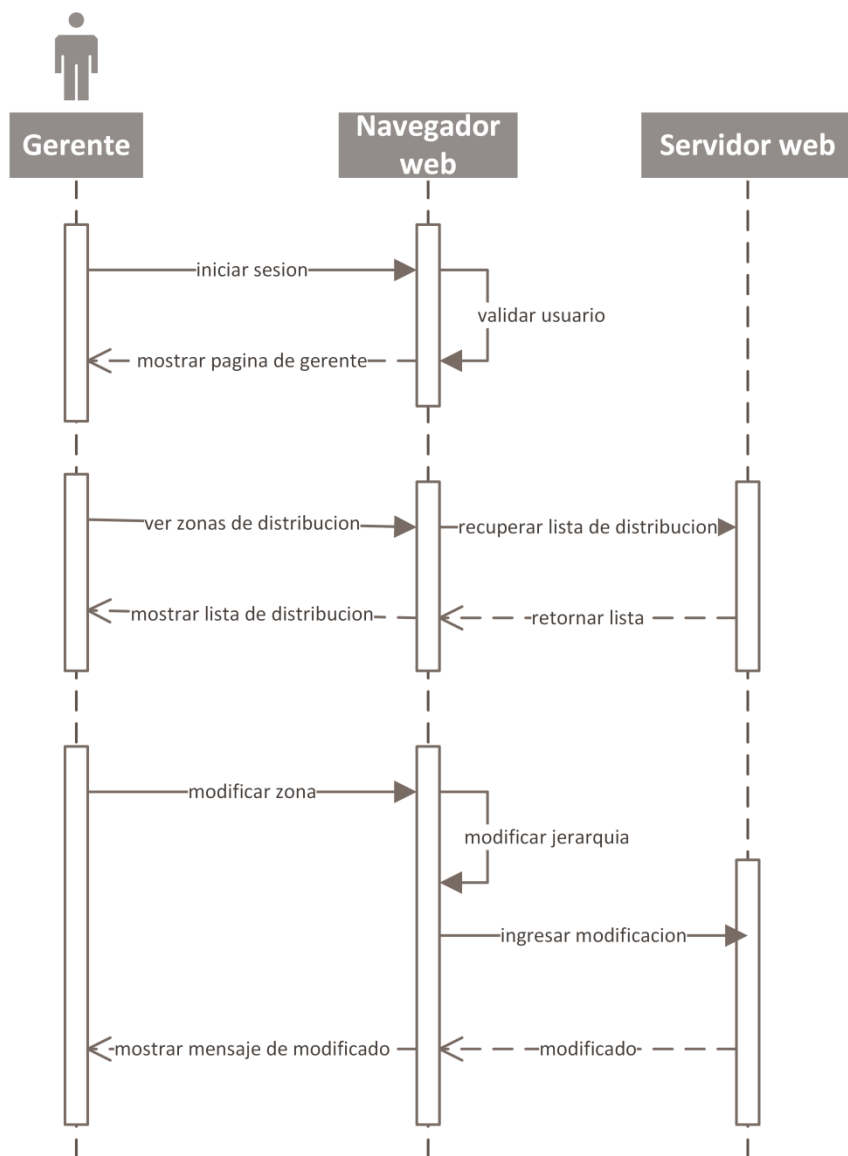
Gerente

Navegador web

Servidor web

iniciar sesion

validar usuario

mostrar pagina de gerente

ver zonas de distribucion

recuperar lista de distribucion

mostrar lista de distribucion

retornar lista

modificar zona

modificar jerarquia

ingresar modificacion

mostrar mensaje de modificado

modificado